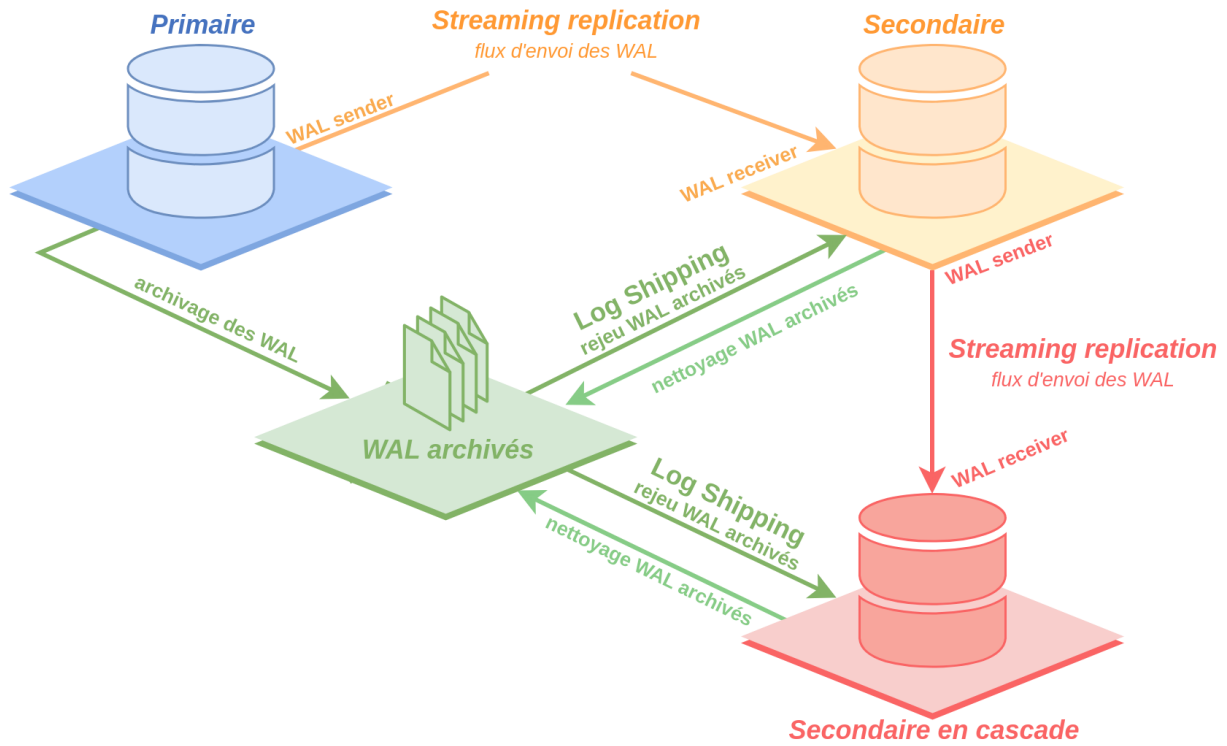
Primaire

Streaming replication
flux d'envoi des WAL

Secondaire

WAL sender

WAL receiver

archivage des WAL

Log Shipping
rejeu WAL archivés

nettoyage WAL archivés

WAL sender

Streaming replication
flux d'envoi des WAL

WAL archivés

WAL receiver

Log Shipping
rejeu WAL archivés

nettoyage WAL archivés

Secondaire en cascade